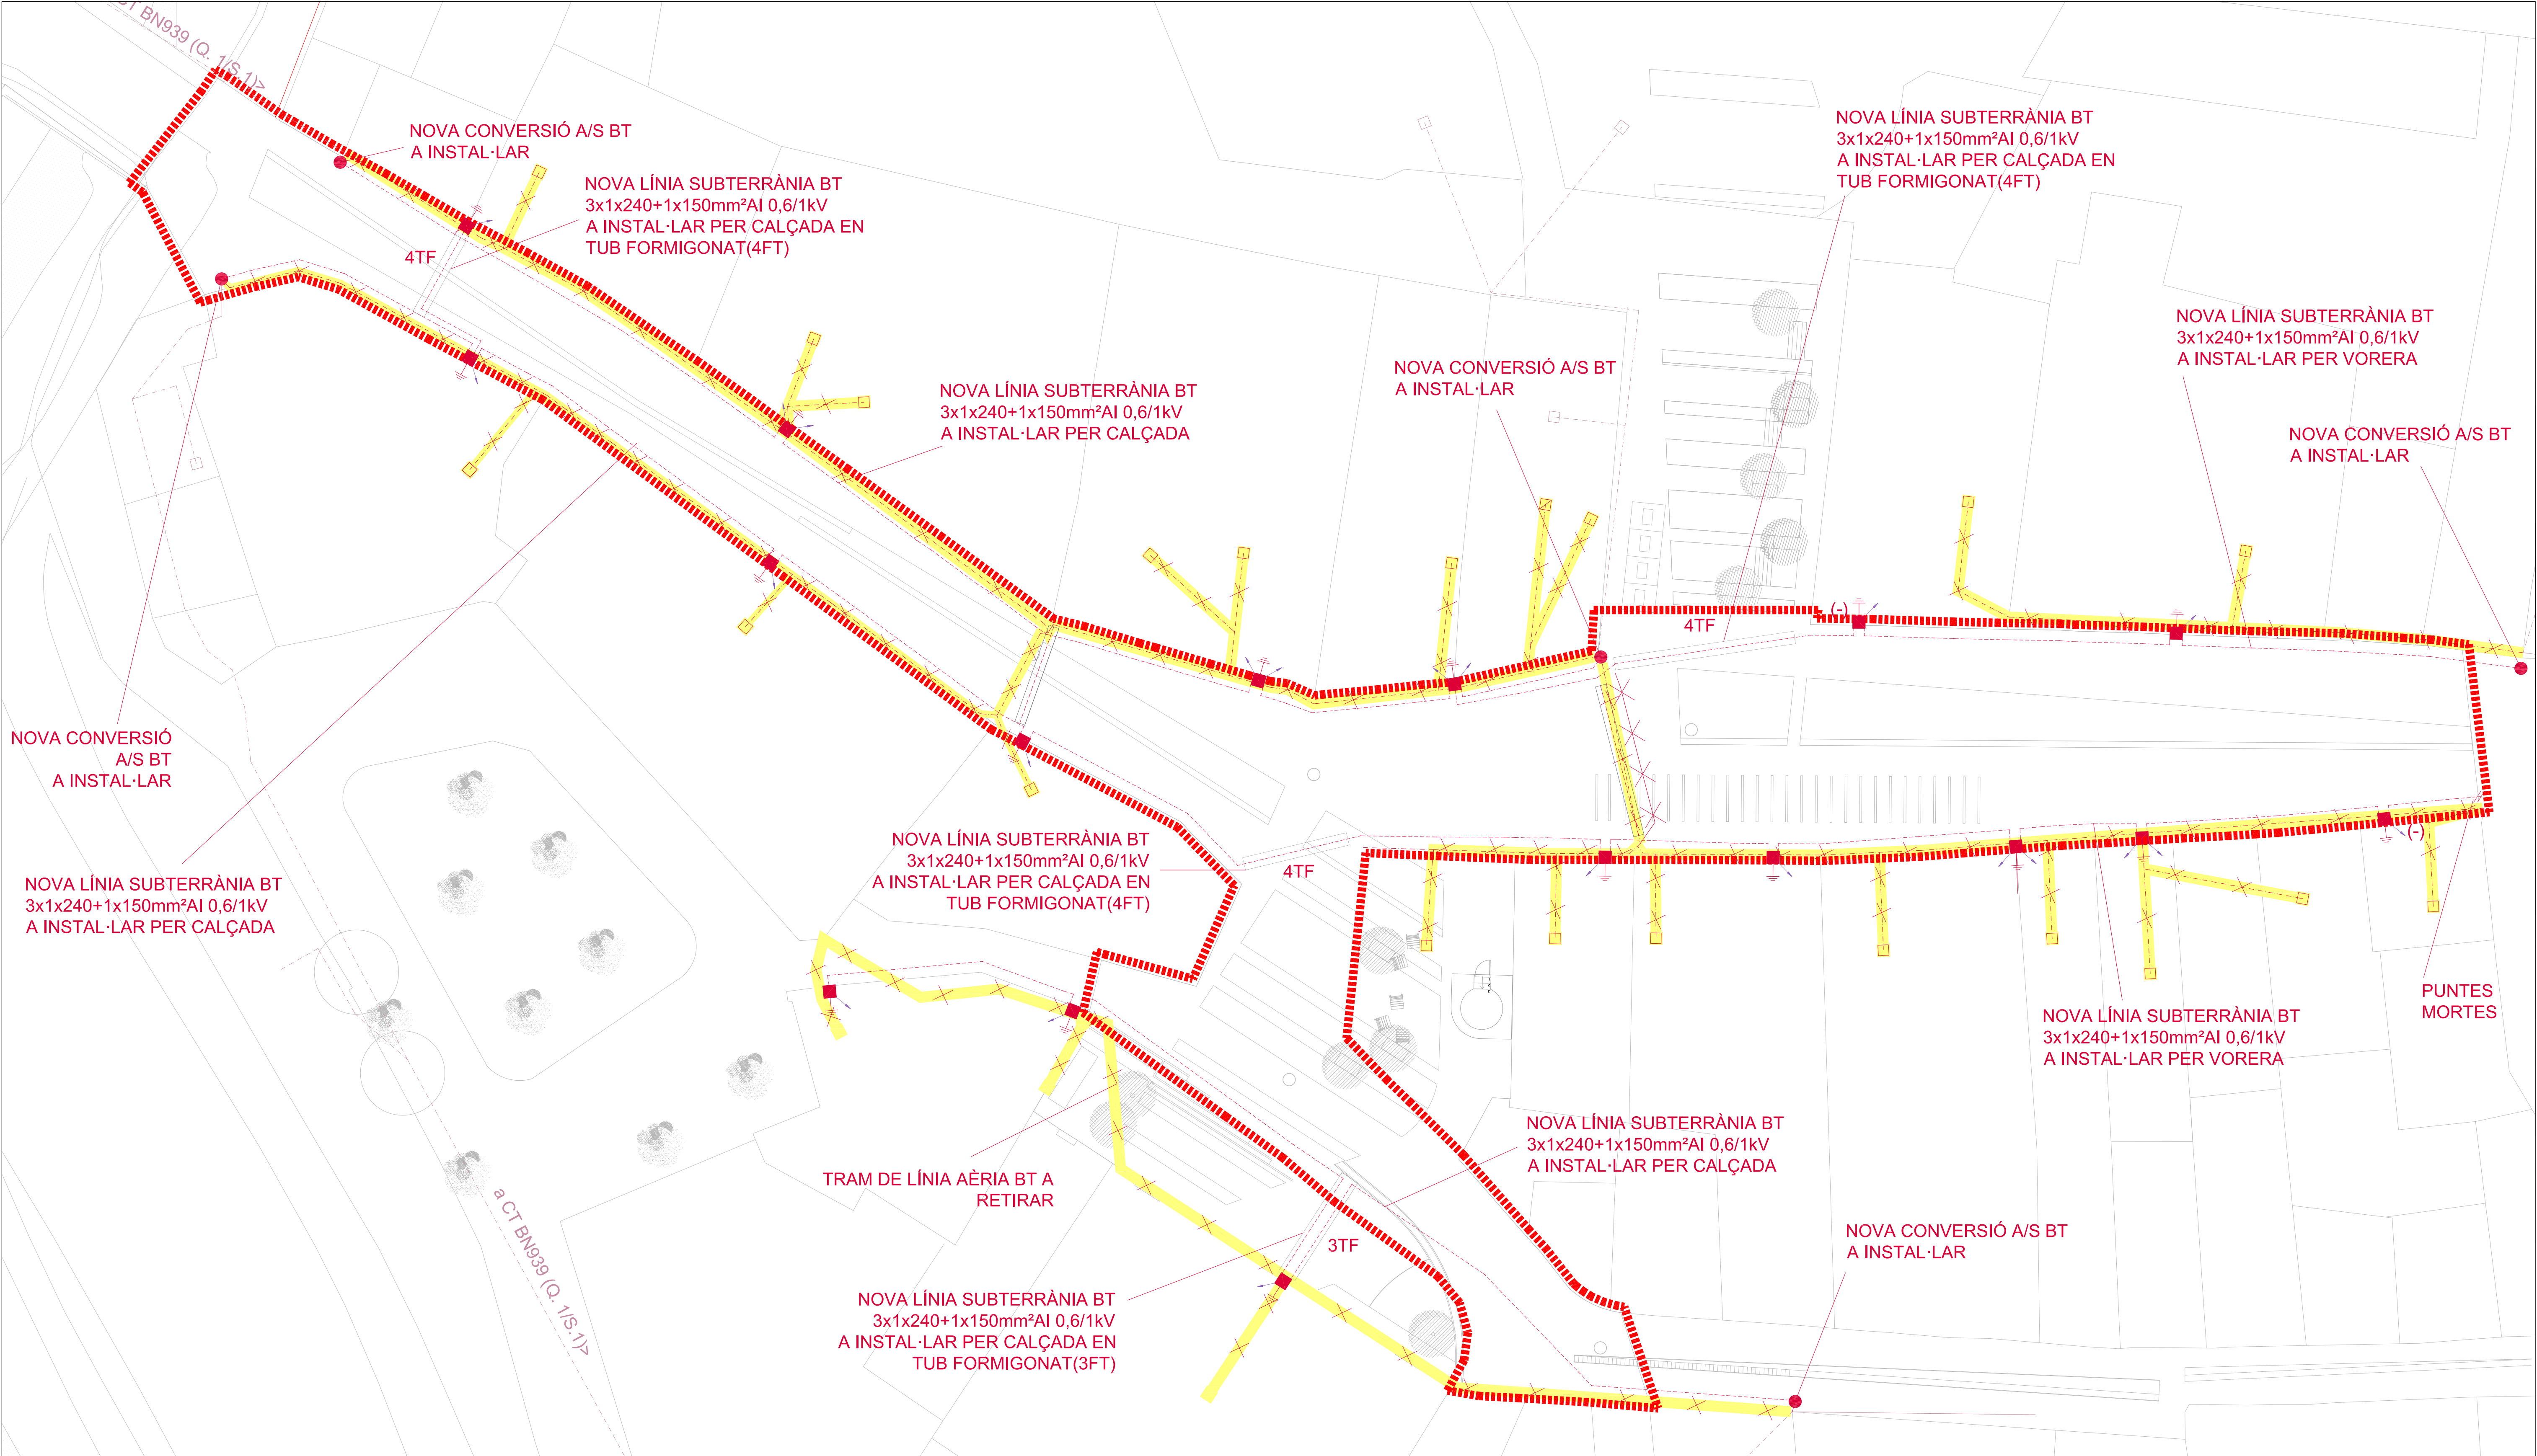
CT BN939 (Q. 1/S.1)>

NOVA CONVERSIÓ A/S BT
A INSTAL·LAR

NOVA LÍNIA SUBTERRÀNIA BT
3x1x240+1x150mm²Al 0,6/1kV
A INSTAL·LAR PER CALÇADA EN
TUB FORMIGONAT(4FT)

4TF

NOVA LÍNIA SUBTERRÀNIA BT
3x1x240+1x150mm²Al 0,6/1kV
A INSTAL·LAR PER CALÇADA EN
TUB FORMIGONAT(4FT)

NOVA LÍNIA SUBTERRÀNIA BT
3x1x240+1x150mm²Al 0,6/1kV
A INSTAL·LAR PER VORERA

NOVA CONVERSIÓ A/S BT
A INSTAL·LAR

NOVA LÍNIA SUBTERRÀNIA BT
3x1x240+1x150mm²Al 0,6/1kV
A INSTAL·LAR PER CALÇADA

NOVA CONVERSIÓ A/S BT
A INSTAL·LAR

4TF

(-)

NOVA CONVERSIÓ
A/S BT
A INSTAL·LAR

NOVA LÍNIA SUBTERRÀNIA BT
3x1x240+1x150mm²Al 0,6/1kV
A INSTAL·LAR PER CALÇADA

NOVA LÍNIA SUBTERRÀNIA BT
3x1x240+1x150mm²Al 0,6/1kV
A INSTAL·LAR PER CALÇADA EN
TUB FORMIGONAT(4FT)

4TF

(-)

PUNTES
MORTES

NOVA LÍNIA SUBTERRÀNIA BT
3x1x240+1x150mm²Al 0,6/1kV
A INSTAL·LAR PER VORERA

NOVA LÍNIA SUBTERRÀNIA BT
3x1x240+1x150mm²Al 0,6/1kV
A INSTAL·LAR PER CALÇADA

TRAM DE LÍNIA AÈRIA BT A
RETIRAR

a CT BN939 (Q. 1/S.1)>

3TF

NOVA CONVERSIÓ A/S BT
A INSTAL·LAR

NOVA LÍNIA SUBTERRÀNIA BT
3x1x240+1x150mm²Al 0,6/1kV
A INSTAL·LAR PER CALÇADA EN
TUB FORMIGONAT(3FT)